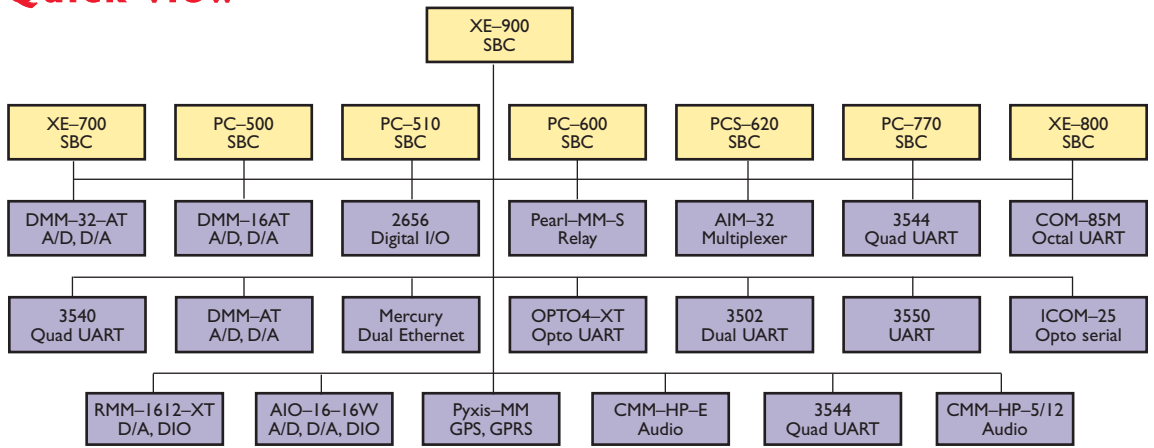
Quick view

XE–900
SBC

XE–700
SBC

PC–500
SBC

PC–510
SBC

PC–600
SBC

PCS–620
SBC

PC–770
SBC

XE–800
SBC

DMM–32–AT
A/D, D/A

DMM–16AT
A/D, D/A

2656
Digital I/O

Pearl–MM–S
Relay

AIM–32
Multiplexer

3544
Quad UART

COM–85M
Octal UART

3540
Quad UART

DMM–AT
A/D, D/A

Mercury
Dual Ethernet

OPTO4–XT
Opto UART

3502
Dual UART

3550
UART

ICOM–25
Opto serial

RMM–1612–XT
D/A, DIO

AIO–16–16W
A/D, D/A, DIO

Pyxis–MM
GPS, GPRS

CMM–HP–E
Audio

3544
Quad UART

CMM–HP–5/12
Audio